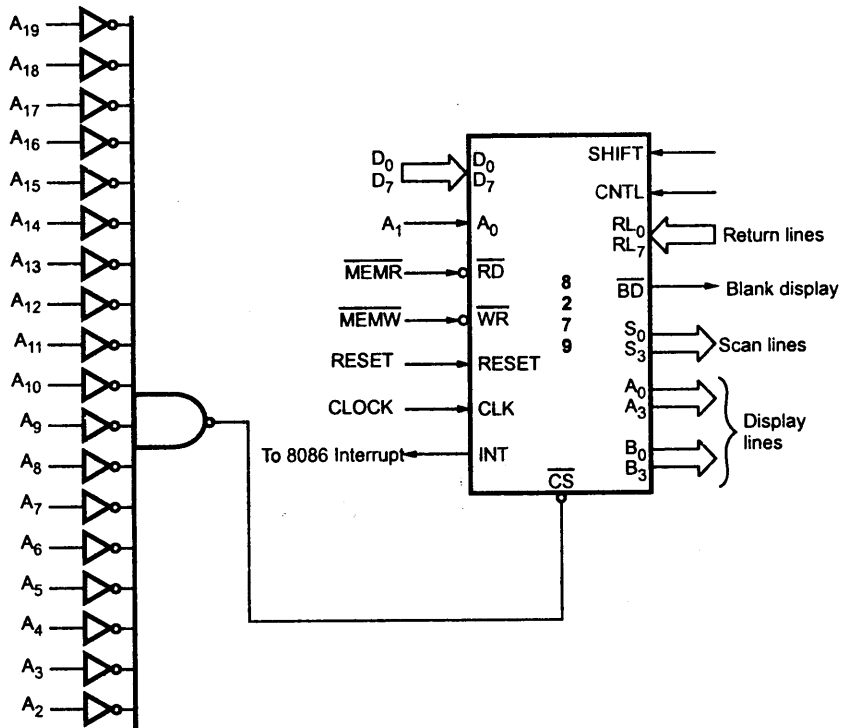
$A_{19}$
$A_{18}$
$A_{17}$
$A_{16}$
$A_{15}$
$A_{14}$
$A_{13}$
$A_{12}$
$A_{11}$
$A_{10}$
$A_9$
$A_8$
$A_7$
$A_6$
$A_5$
$A_4$
$A_3$
$A_2$

$D_0$
$D_7$
$D_0$
$D_7$
$A_1$
$A_0$
$\overline{MEMR}$
$\overline{RD}$
$\overline{MEMW}$
$\overline{WR}$
RESET
RESET
CLOCK
CLK
To 8086 Interrupt
INT
$\overline{CS}$

8
2
7
9

SHIFT
CNTL
$RL_0$
$RL_7$
Return lines
$\overline{BD}$
Blank display
$S_0$
$S_3$
Scan lines
$A_0$
$A_3$
$B_0$
$B_3$
Display lines